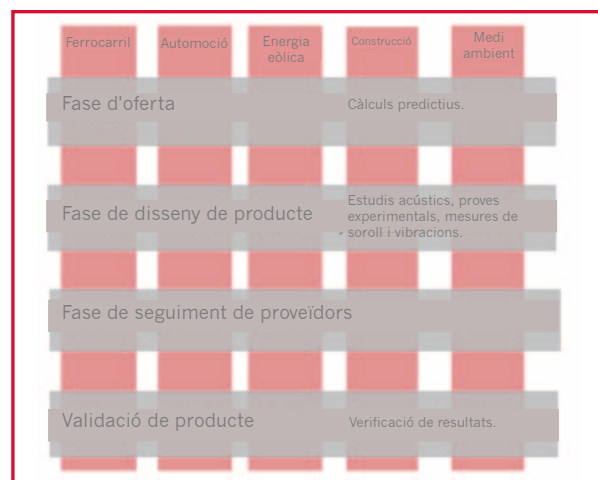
Ferrocarril
Automoció
Energia eòlica
Construcció
Medi ambient

Fase d'oferta
Càlculs predictius.

Fase de disseny de producte
Estudis acústics, proves experimentals, mesures de soroll i vibracions.

Fase de seguiment de proveïdors

Validació de producte
Verificació de resultats.